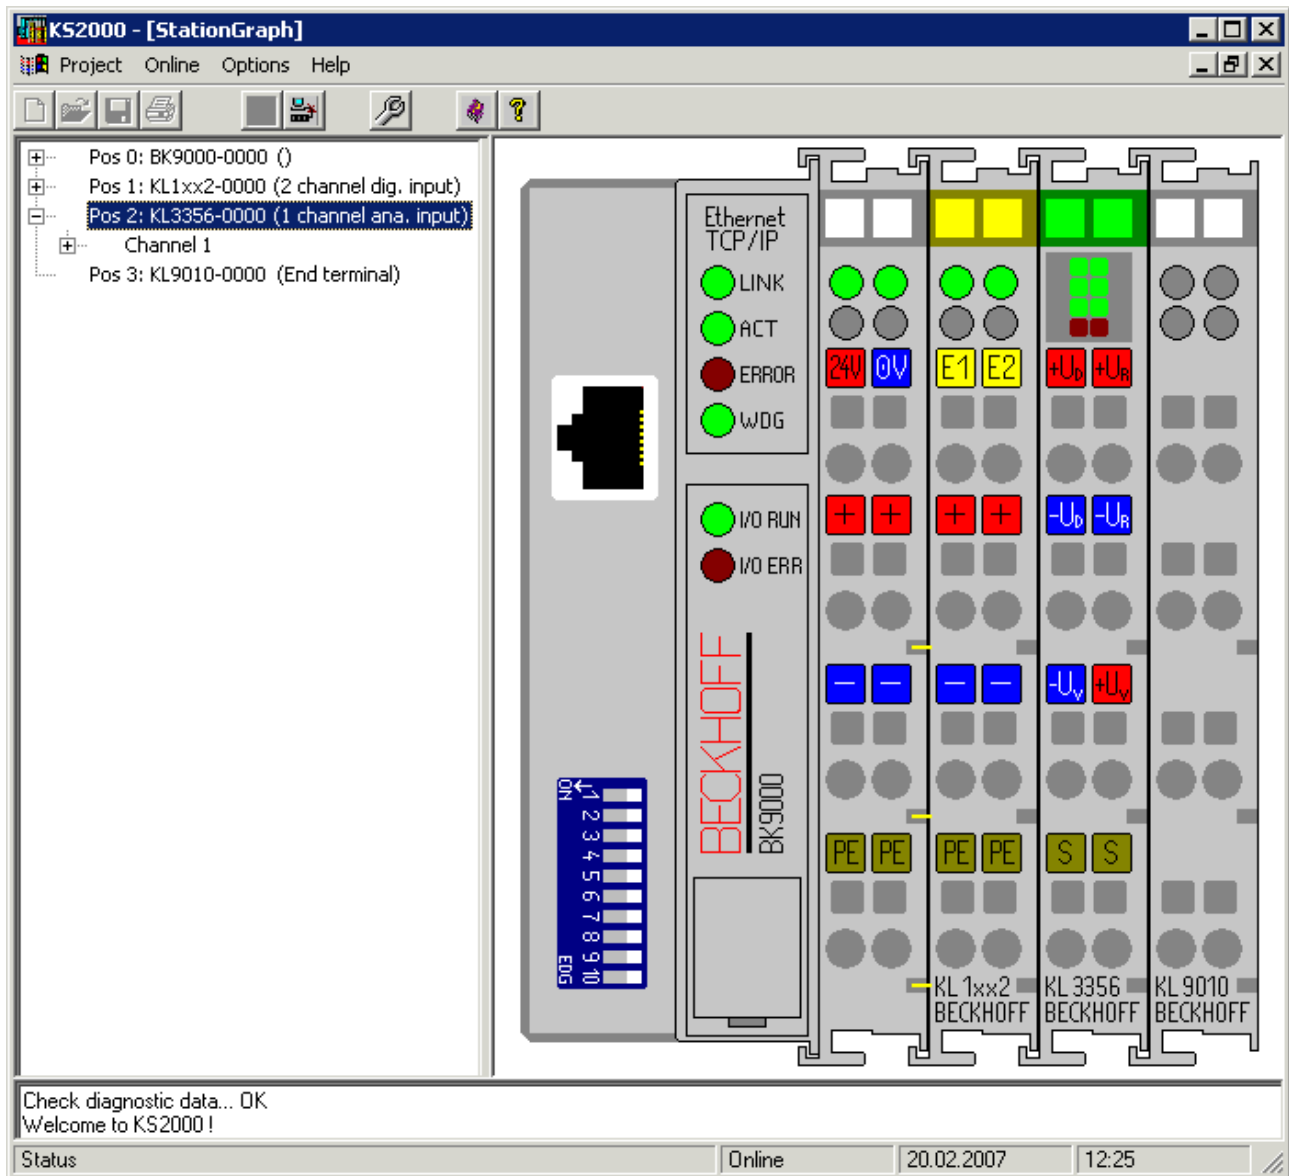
KS2000 - [StationGraph]

Project Online Options Help

Pos 0: BK9000-0000 ()
Pos 1: KL1xx2-0000 (2 channel dig. input)
Pos 2: KL3356-0000 (1 channel ana. input)
Channel 1
Pos 3: KL9010-0000 (End terminal)

Ethernet TCP/IP
LINK
ACT
ERROR
WDG
I/O RUN
I/O ERR
BECKHOFF
BK9000
ON
1 2 3 4 5 6 7 8 9 10
EDG

24V 0V E1 E2 $+U_D$ $+U_R$
+ + + + $-U_D$ $-U_R$
− − − − $-U_V$ $+U_V$
PE PE PE PE S S

KL 1xx2 BECKHOFF
KL 3356 BECKHOFF
KL 9010 BECKHOFF

Check diagnostic data... OK
Welcome to KS2000 !

Status Online 20.02.2007 12:25